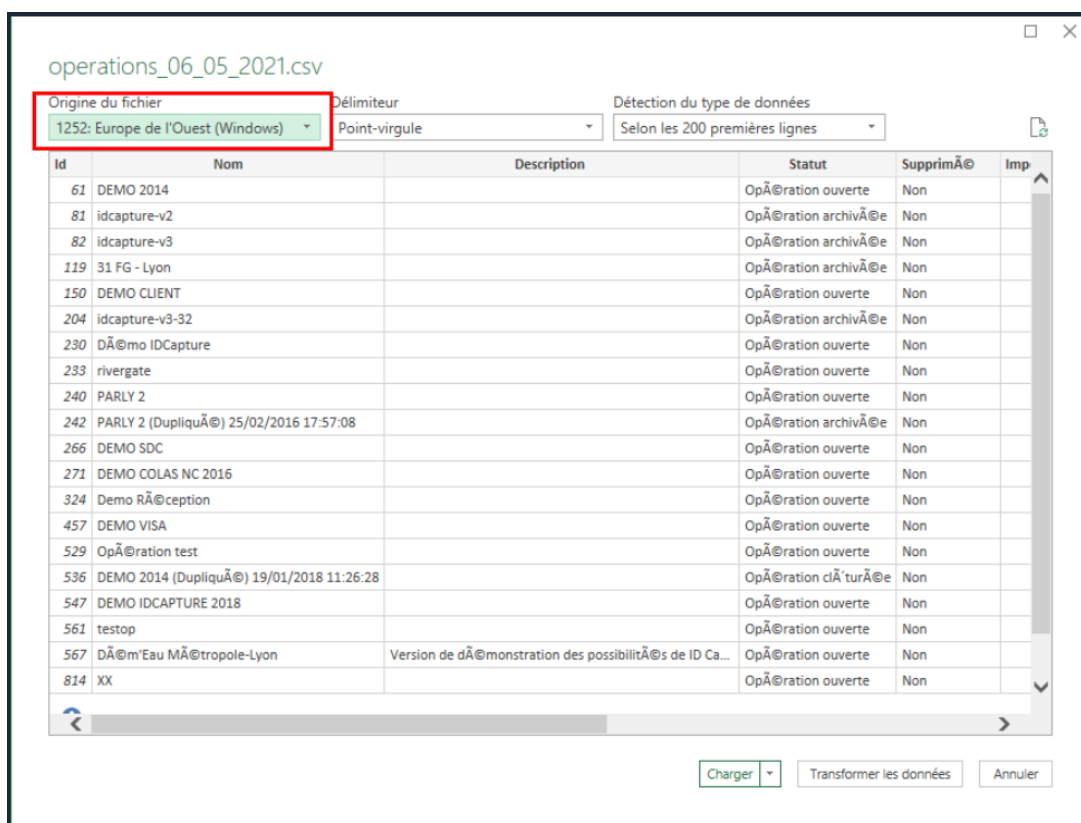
operations_06_05_2021.csv

Origine du fichier
1252: Europe de l'Ouest (Windows)

Délimiteur
Point-virgule

Détection du type de données
Selon les 200 premières lignes

| Id | Nom | Description | Statut | SupprimÃ© | Imp |
|---|---|---|---|---|---|
| 61 | DEMO 2014 | | OpÃ©ration ouverte | Non | |
| 81 | idcapture-v2 | | OpÃ©ration archivÃ©e | Non | |
| 82 | idcapture-v3 | | OpÃ©ration archivÃ©e | Non | |
| 119 | 31 FG - Lyon | | OpÃ©ration archivÃ©e | Non | |
| 150 | DEMO CLIENT | | OpÃ©ration ouverte | Non | |
| 204 | idcapture-v3-32 | | OpÃ©ration archivÃ©e | Non | |
| 230 | DÃ©mo IDCapture | | OpÃ©ration ouverte | Non | |
| 233 | rivergate | | OpÃ©ration ouverte | Non | |
| 240 | PARLY 2 | | OpÃ©ration ouverte | Non | |
| 242 | PARLY 2 (DupliquÃ©) 25/02/2016 17:57:08 | | OpÃ©ration archivÃ©e | Non | |
| 266 | DEMO SDC | | OpÃ©ration ouverte | Non | |
| 271 | DEMO COLAS NC 2016 | | OpÃ©ration ouverte | Non | |
| 324 | Demo RÃ©ception | | OpÃ©ration ouverte | Non | |
| 457 | DEMO VISA | | OpÃ©ration ouverte | Non | |
| 529 | OpÃ©ration test | | OpÃ©ration ouverte | Non | |
| 536 | DEMO 2014 (DupliquÃ©) 19/01/2018 11:26:28 | | OpÃ©ration clÃ´turÃ©e | Non | |
| 547 | DEMO IDCAPTURE 2018 | | OpÃ©ration ouverte | Non | |
| 561 | testop | | OpÃ©ration ouverte | Non | |
| 567 | DÃ©m'Eau MÃ©tropole-Lyon | Version de dÃ©monstration des possibilitÃ©s de ID Ca... | OpÃ©ration ouverte | Non | |
| 814 | XX | | OpÃ©ration ouverte | Non | |

Charger
Transformer les données
Annuler